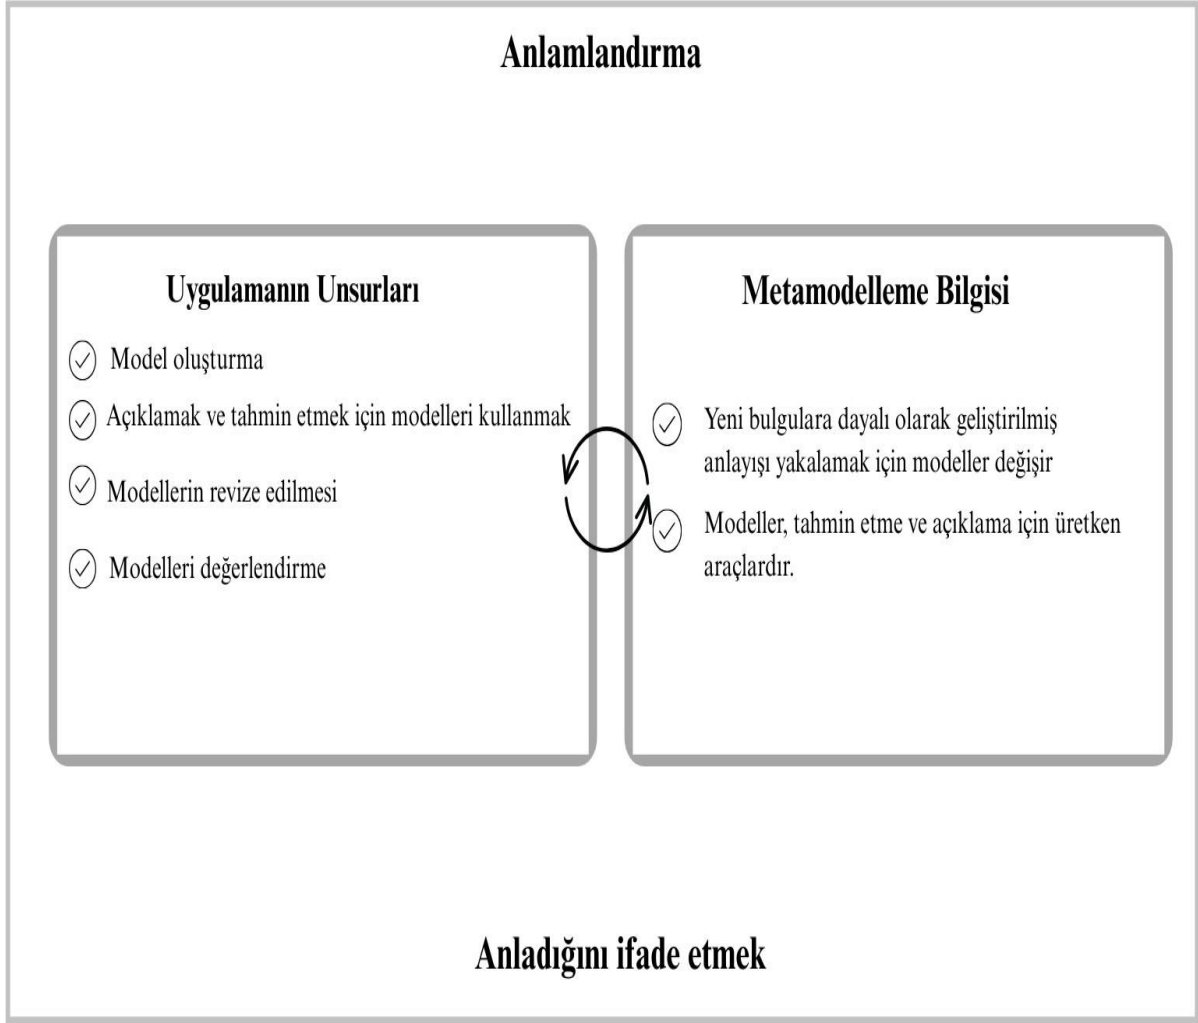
Anlamlandırma

Uygulamanın Unsurları

Model oluşturma

Açıklamak ve tahmin etmek için modelleri kullanmak

Modellerin revize edilmesi

Modelleri değerlendirme

Metamodelleme Bilgisi

Yeni bulgulara dayalı olarak geliştirilmiş anlayışı yakalamak için modeller değişir

Modeller, tahmin etme ve açıklama için üretken araçlardır.

Anladığını ifade etmek